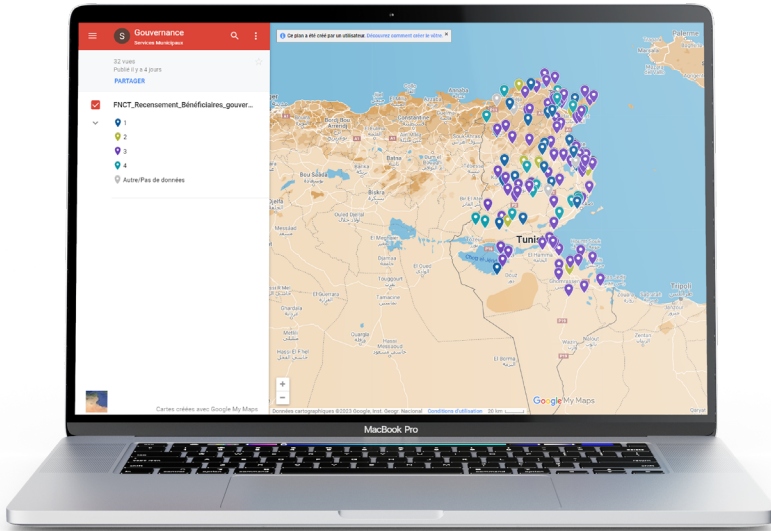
S Gouvernance
Services Municipaux

32 vues
Publié il y a 4 jours

PARTAGER

FNCT_Recensement_Bénéficiaires_gouver...

1
2
3
4
Autre/Pas de données

Ce plan a été créé par un utilisateur. Découvrez comment créer le vôtre.

Palerme
Annaba
Constantine
Batna
Biskra
Bou Saâda
Djelfa
Ouled Djellal
El Oued
Touggourt
Ouargla
Tunis
Gabès
Tripoli

Cartes créées avec Google My Maps

Données cartographiques ©2023 Google, Inst. Geogr. Nacional  Conditions d'utilisation  20 km

Google My Maps

MacBook Pro